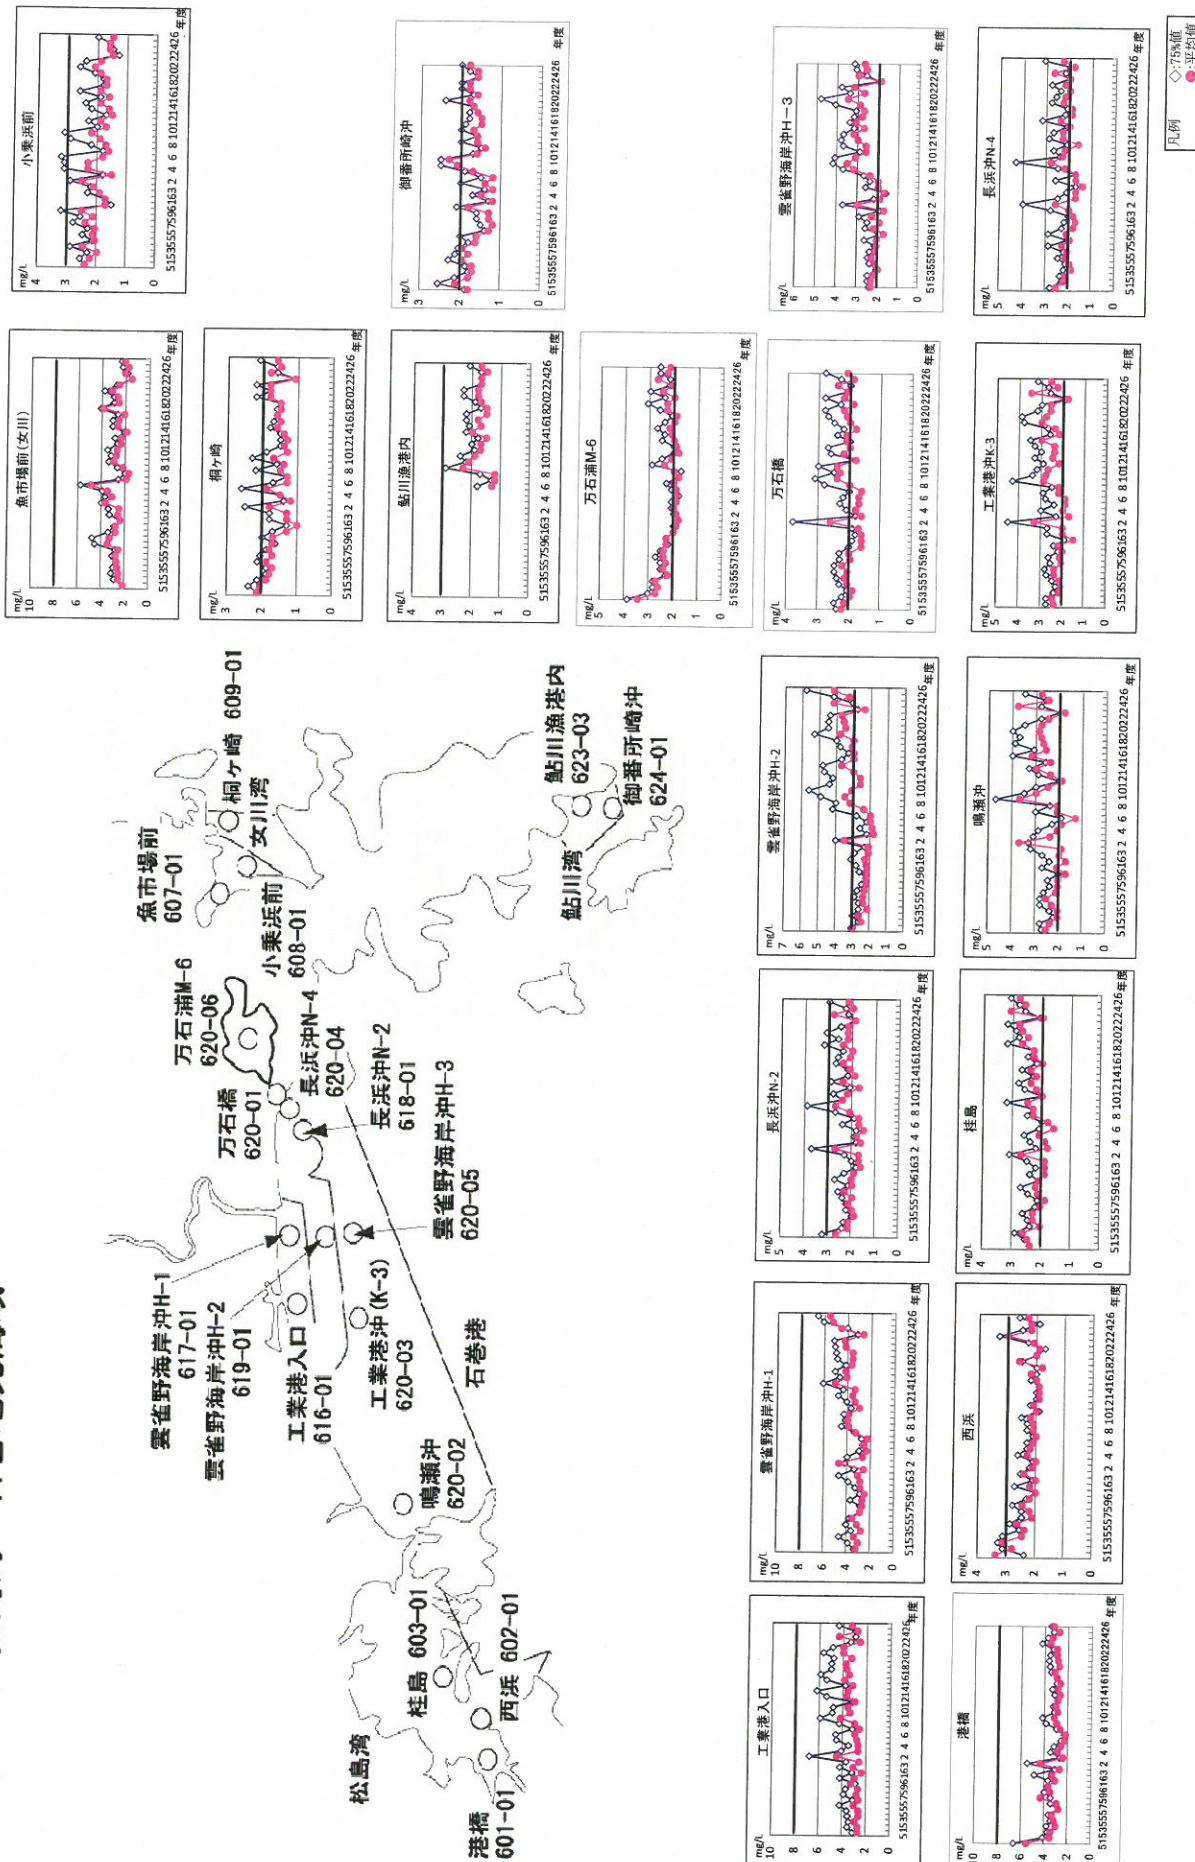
小乗浜前
mg/L
4
3
2
1
0
5153555759616 3 2 4 6 8 101214161820222426 年度

御番所崎沖
mg/L
3
2
1
0
5153555759616 3 2 4 6 8 101214161820222426 年度

雲雀野海岸沖H－3
mg/L
6
5
4
3
2
1
0
5153555759616 3 2 4 6 8 101214161820222426 年度

長浜沖N-4
mg/L
5
4
3
2
1
0
5153555759616 3 2 4 6 8 101214161820222426 年度

凡例
◇:75%値
●:平均値

魚市場前(女川)
mg/L
10
8
6
4
2
0
5153555759616 3 2 4 6 8 101214161820222426 年度

桐ヶ崎
mg/L
3
2
1
0
5153555759616 3 2 4 6 8 101214161820222426 年度

鮎川漁港内
mg/L
4
3
2
1
0
5153555759616 3 2 4 6 8 101214161820222426 年度

万石浦M-6
mg/L
5
4
3
2
1
0
5153555759616 3 2 4 6 8 101214161820222426 年度

万石橋
mg/L
4
3
2
1
0
5153555759616 3 2 4 6 8 101214161820222426 年度

工業港沖K-3
mg/L
5
4
3
2
1
0
5153555759616 3 2 4 6 8 101214161820222426 年度

魚市場前
607-01
桐ヶ崎 609-01
女川湾
小乗浜前
608-01
鮎川漁港内
623-03
御番所崎沖
624-01
鮎川湾
万石浦M-6
620-06
長浜沖N-4
620-04
万石橋
620-01
長浜沖N-2
618-01
雲雀野海岸沖H-3
620-05
雲雀野海岸沖H-1
617-01
雲雀野海岸沖H-2
619-01
工業港入口
616-01
工業港沖(K-3)
620-03
石巻港
鳴瀬沖
620-02
松島湾
桂島 603-01
西浜 602-01
港橋
601-01

雲雀野海岸沖H-2
mg/L
7
6
5
4
3
2
1
0
5153555759616 3 2 4 6 8 101214161820222426 年度

鳴瀬沖
mg/L
5
4
3
2
1
0
5153555759616 3 2 4 6 8 101214161820222426 年度

長浜沖N-2
mg/L
5
4
3
2
1
0
5153555759616 3 2 4 6 8 101214161820222426 年度

桂島
mg/L
4
3
2
1
0
5153555759616 3 2 4 6 8 101214161820222426 年度

雲雀野海岸沖H-1
mg/L
10
8
6
4
2
0
5153555759616 3 2 4 6 8 101214161820222426 年度

西浜
mg/L
4
3
2
1
0
5153555759616 3 2 4 6 8 101214161820222426 年度

工業港入口
mg/L
10
8
6
4
2
0
5153555759616 3 2 4 6 8 101214161820222426 年度

港橋
mg/L
10
8
6
4
2
0
5153555759616 3 2 4 6 8 101214161820222426 年度